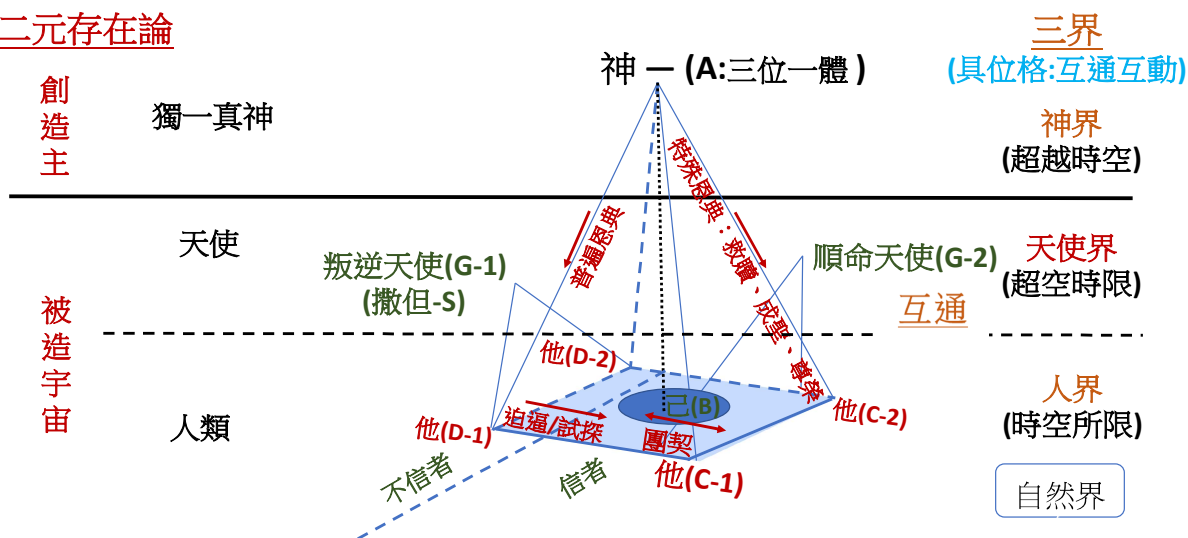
二元存在論

三界
(具位格:互通互動)

神 — (A:三位一體)

創造主

獨一真神

神界
(超越時空)

特殊恩典:救贖、成聖、尊榮

普遍恩典

天使

叛逆天使(G-1)
(撒但-S)

順命天使(G-2)

天使界
(超空時限)

互通

被造宇宙

他(D-2)

人類

他(D-1)

迫逼/試探

己(B)

團契

他(C-2)

他(C-1)

人界
(時空所限)

不信者

信者

自然界